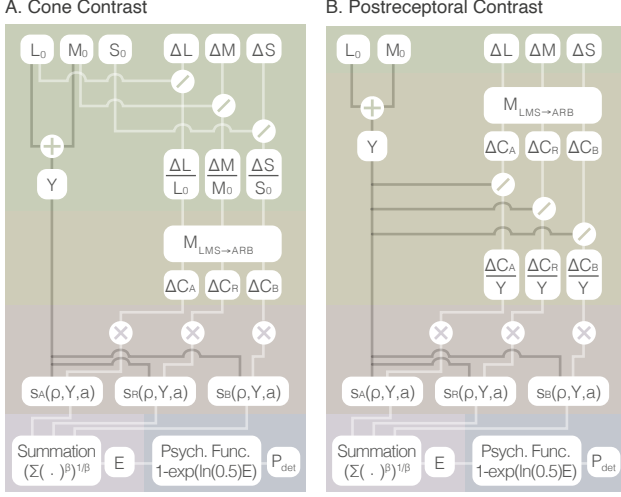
A. Cone Contrast

$L_0$ $M_0$ $S_0$ $\Delta L$ $\Delta M$ $\Delta S$

$\frac{\Delta L}{L_0}$ $\frac{\Delta M}{M_0}$ $\frac{\Delta S}{S_0}$

Y

$M_{LMS \rightarrow ARB}$

$\Delta C_A$ $\Delta C_R$ $\Delta C_B$

$s_A(\rho,Y,a)$ $s_R(\rho,Y,a)$ $s_B(\rho,Y,a)$

Summation $(\Sigma(\cdot)^{\beta})^{1/\beta}$ E Psych. Func. 1-exp(ln(0.5)E) $P_{det}$

B. Postreceptoral Contrast

$L_0$ $M_0$ $\Delta L$ $\Delta M$ $\Delta S$

$M_{LMS \rightarrow ARB}$

Y $\Delta C_A$ $\Delta C_R$ $\Delta C_B$

$\frac{\Delta C_A}{Y}$ $\frac{\Delta C_R}{Y}$ $\frac{\Delta C_B}{Y}$

$s_A(\rho,Y,a)$ $s_R(\rho,Y,a)$ $s_B(\rho,Y,a)$

Summation $(\Sigma(\cdot)^{\beta})^{1/\beta}$ E Psych. Func. 1-exp(ln(0.5)E) $P_{det}$